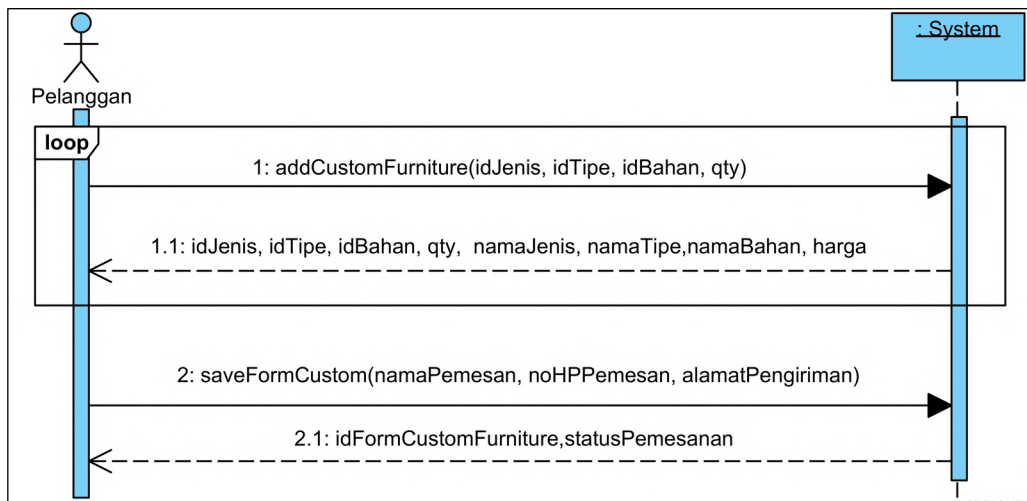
: System

Pelanggan

loop

1: addCustomFurniture(idJenis, idTipe, idBahan, qty)

1.1: idJenis, idTipe, idBahan, qty, namaJenis, namaTipe,namaBahan, harga

2: saveFormCustom(namaPemesan, noHPPemesan, alamatPengiriman)

2.1: idFormCustomFurniture,statusPemesanan